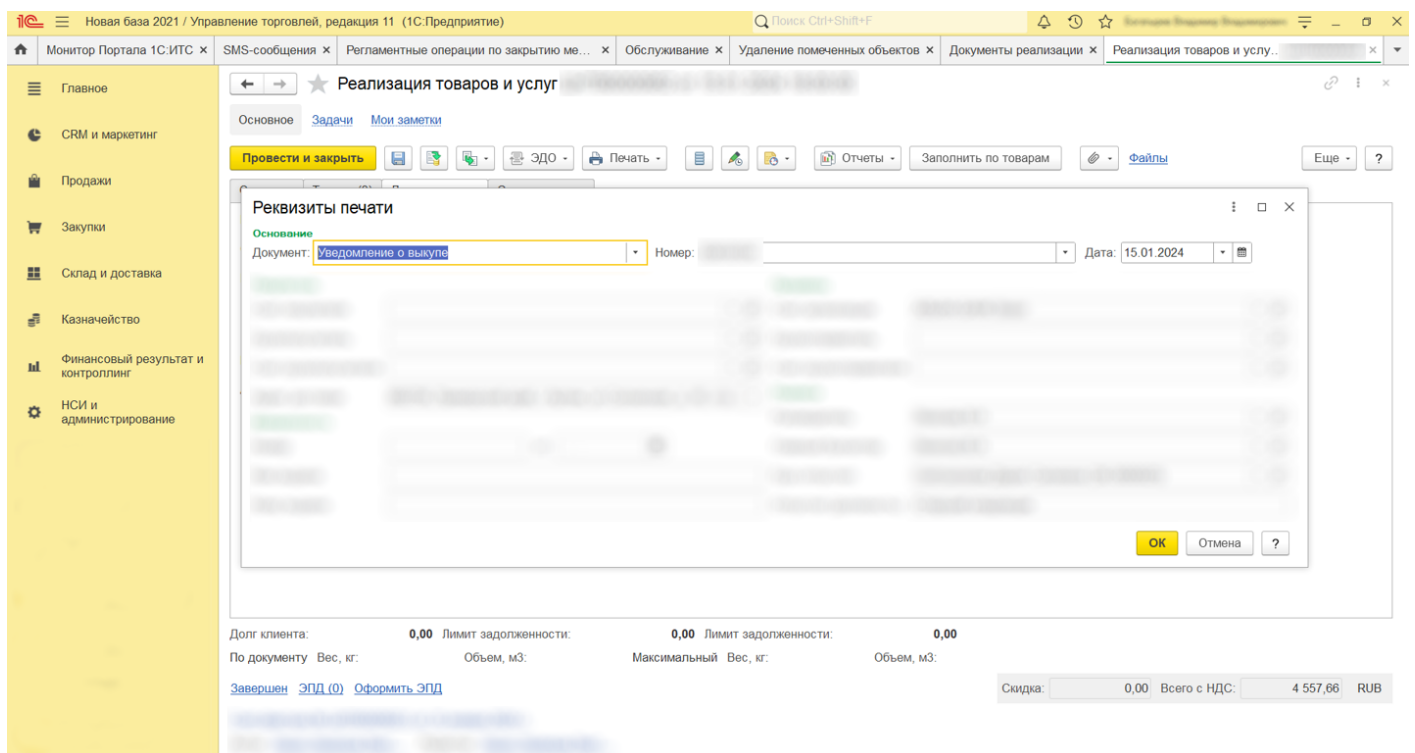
1С Новая база 2021 / Управление торговлей, редакция 11 (1С:Предприятие)
Поиск Ctrl+Shift+F

Монитор Портала 1С:ИТС × | SMS-сообщения × | Регламентные операции по закрытию ме... × | Обслуживание × | Удаление помеченных объектов × | Документы реализации × | Реализация товаров и услу... ×

Главное
CRM и маркетинг
Продажи
Закупки
Склад и доставка
Казначейство
Финансовый результат и контроллинг
НСИ и администрирование

Реализация товаров и услуг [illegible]

Основное Задачи Мои заметки

Провести и закрыть ЭДО Печать Отчеты Заполнить по товарам Файлы Еще ?

Реквизиты печати

Основание
Документ: Уведомление о выкупе Номер: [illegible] Дата: 15.01.2024

OK Отмена ?

Долг клиента: 0,00 Лимит задолженности: 0,00 Лимит задолженности: 0,00
По документу Вес, кг: Объем, м3: Максимальный Вес, кг: Объем, м3:
Завершен ЭПД (0) Оформить ЭПД Скидка: 0,00 Всего с НДС: 4 557,66 RUB